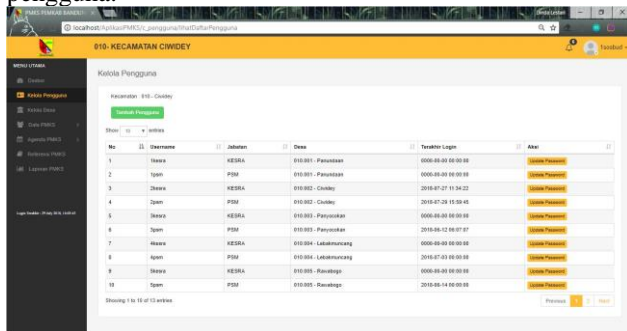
pengguna.

PMKS PEMKAB BANDUNG
localhost/AplikasiPMKS/c_pengguna/lihatDaftarPengguna

010- KECAMATAN CIWIDEY

Sandi Lestari

fasobud

MENU UTAMA
Dasbor
Kelola Pengguna
Kelola Desa
Data PMKS
Agenda PMKS
Referensi PMKS
Laporan PMKS

Login Terakhir : 29 July 2016, 15:58:45

Kelola Pengguna

Kecamatan : 010 - Ciwidey

Tambah Pengguna

Show 10 entries

| No | Username | Jabatan | Desa | Terakhir Login | Aksi |
|---|---|---|---|---|---|
| 1 | 1kesra | KESRA | 010.001 - Panundaan | 0000-00-00 00:00:00 | Update Password |
| 2 | 1psm | PSM | 010.001 - Panundaan | 0000-00-00 00:00:00 | Update Password |
| 3 | 2kesra | KESRA | 010.002 - Ciwidey | 2016-07-27 11:34:22 | Update Password |
| 4 | 2psm | PSM | 010.002 - Ciwidey | 2016-07-29 15:58:45 | Update Password |
| 5 | 3kesra | KESRA | 010.003 - Panyocokan | 0000-00-00 00:00:00 | Update Password |
| 6 | 3psm | PSM | 010.003 - Panyocokan | 2016-06-12 08:07:07 | Update Password |
| 7 | 4kesra | KESRA | 010.004 - Lebakmuncang | 0000-00-00 00:00:00 | Update Password |
| 8 | 4psm | PSM | 010.004 - Lebakmuncang | 2016-07-03 00:00:00 | Update Password |
| 9 | 5kesra | KESRA | 010.005 - Rawabogo | 0000-00-00 00:00:00 | Update Password |
| 10 | 5psm | PSM | 010.005 - Rawabogo | 2016-06-14 00:00:00 | Update Password |

Showing 1 to 10 of 13 entries

Previous 1 2 Next